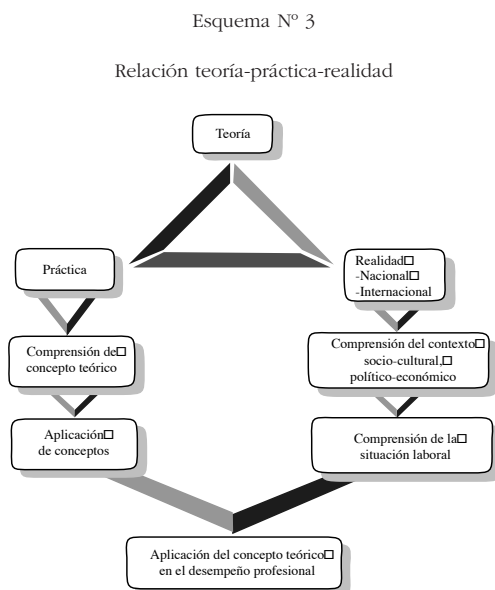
Esquema N° 3

Relación teoría-práctica-realidad

Teoría

Práctica

Realidad□
-Nacional□
-Internacional

Comprensión de□
concepto teórico

Comprensión del contexto□
socio-cultural,□
político-económico

Aplicación□
de conceptos

Comprensión de la□
situación laboral

Aplicación del concepto teórico□
en el desempeño profesional